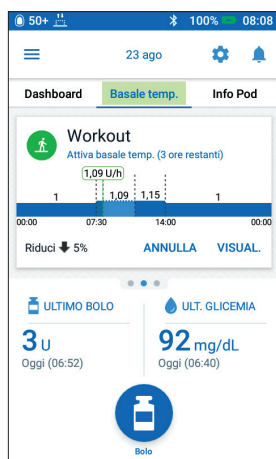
50+ 100% 08:08

23 ago

Dashboard | Basale temp. | Info Pod

Workout
Attiva basale temp. (3 ore restanti)

1,09 U/h
1 1,09 1,15 1
00:00 07:30 14:00 00:00

Riduci 5% ANNULLA VISUAL.

ULTIMO BOLO
3 U
Oggi (06:52)

ULT. GLICEMIA
92 mg/dL
Oggi (06:40)

Bolo